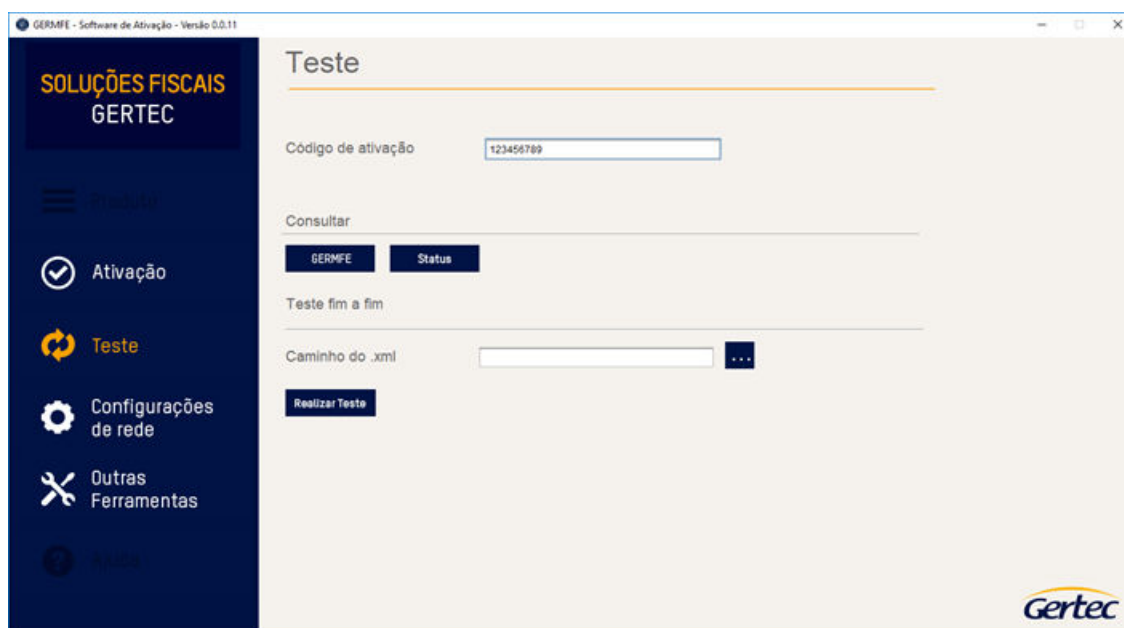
GERMFE - Software de Ativação - Versão 0.0.11

SOLUÇÕES FISCAIS
GERTEC

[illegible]

Ativação

Teste

Configurações de rede

Outras Ferramentas

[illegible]

Teste

Código de ativação 123456789

Consultar

GERMFE

Status

Teste fim a fim

Caminho do .xml

...

Realizar Teste

Gertec